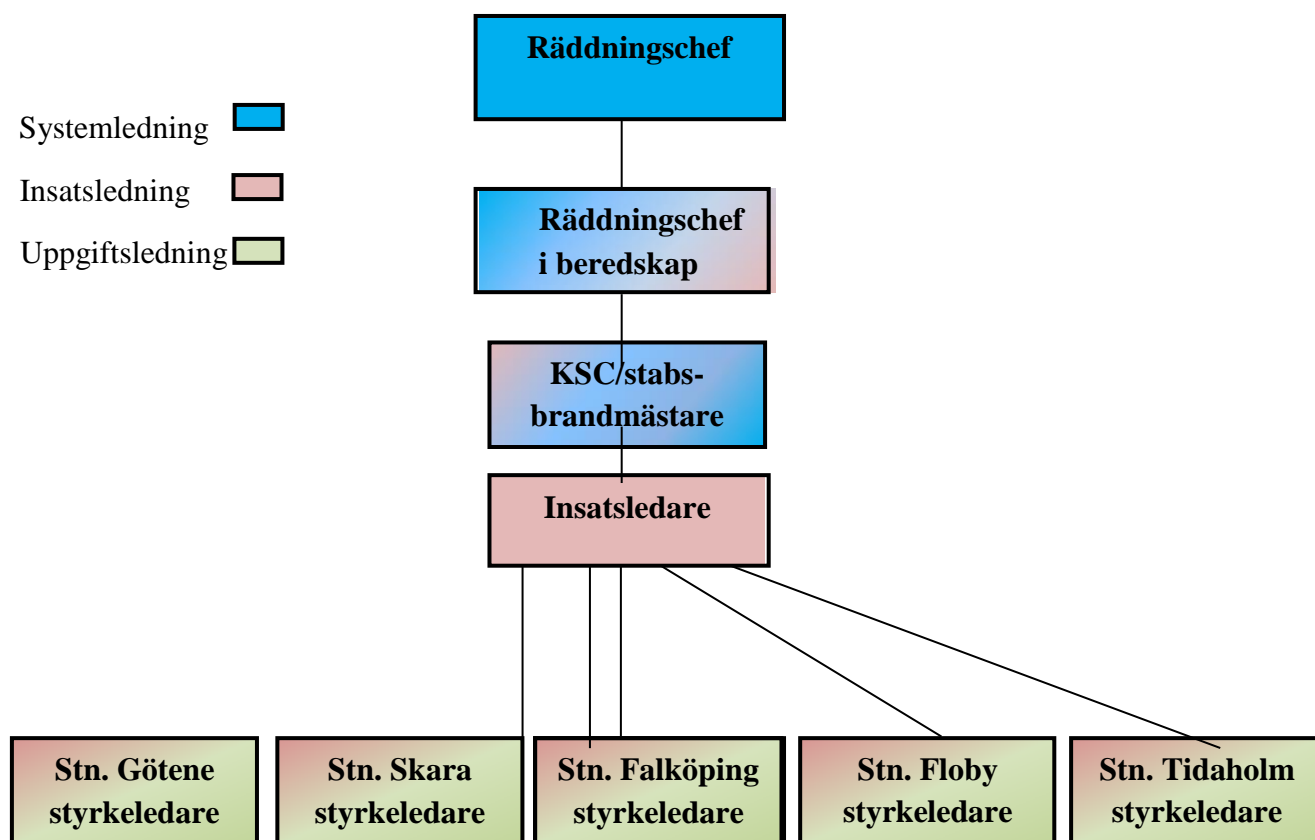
Räddningschef

Systemledning

Insatsledning

Uppgiftsledning

Räddningschef i beredskap

KSC/stabsbrandmästare

Insatsledare

Stn. Götene styrkeledare

Stn. Skara styrkeledare

Stn. Falköping styrkeledare

Stn. Floby styrkeledare

Stn. Tidaholm styrkeledare